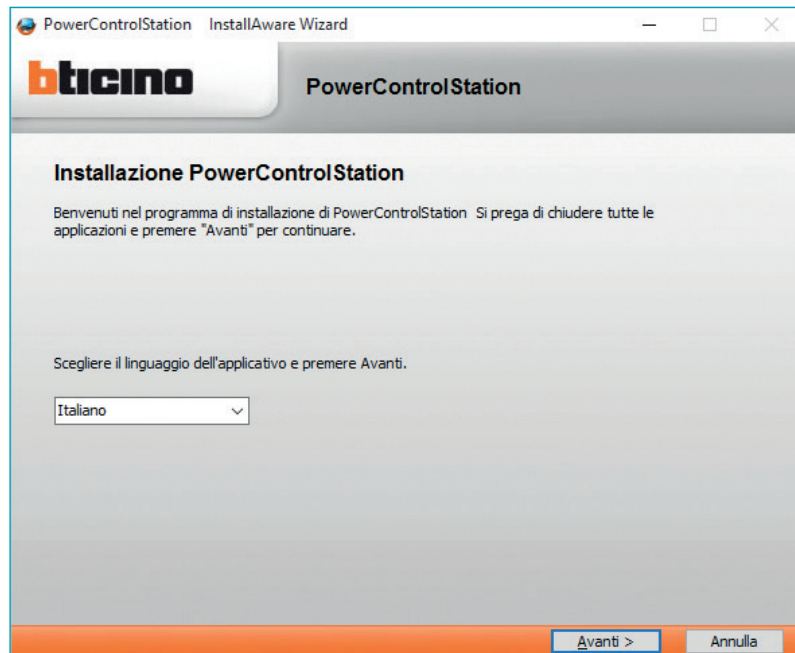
PowerControlStation InstallAware Wizard

bticino

PowerControlStation

Installazione PowerControlStation

Benvenuti nel programma di installazione di PowerControlStation Si prega di chiudere tutte le applicazioni e premere "Avanti" per continuare.

Scegliere il linguaggio dell'applicativo e premere Avanti.

Italiano

Avanti >

Annulla